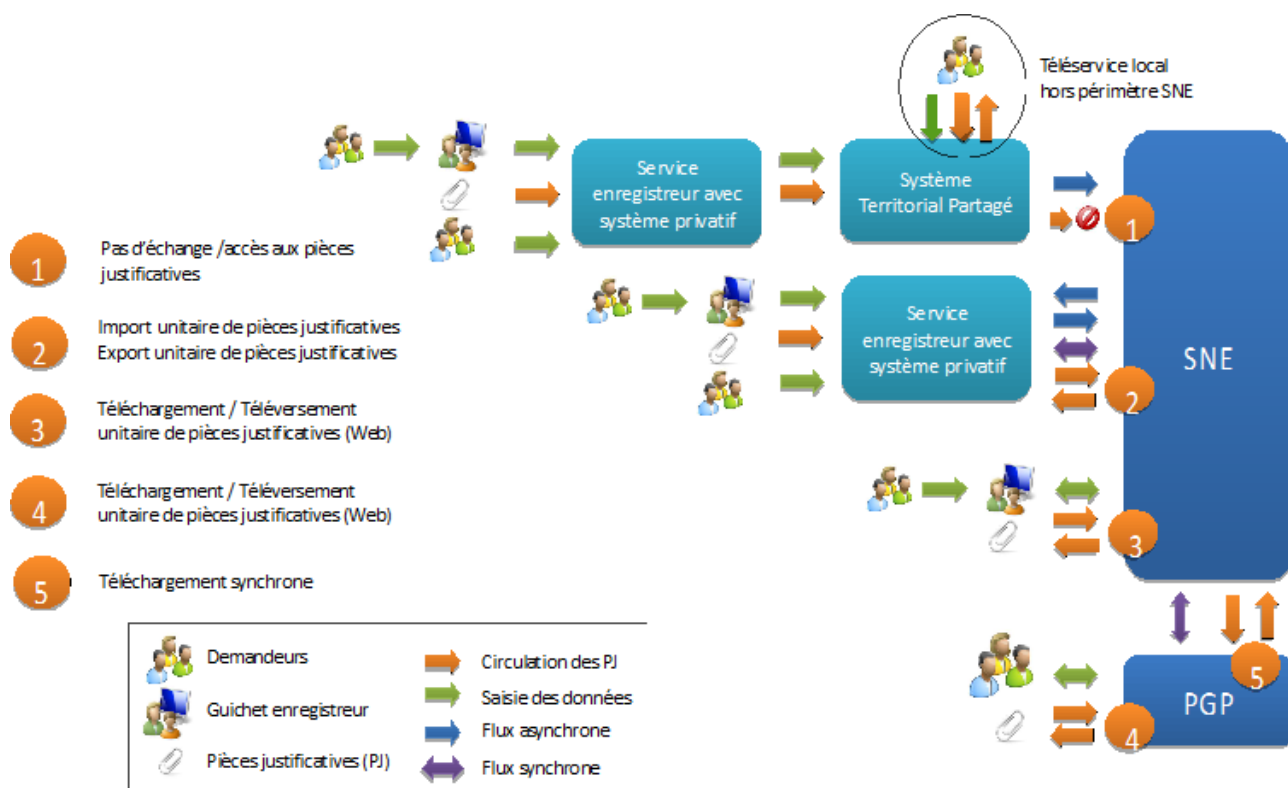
Téléservice local
hors périmètre SNE

Service enregistreur avec système privatif

Système Territorial Partagé

Service enregistreur avec système privatif

SNE

PGP

1 Pas d'échange /accès aux pièces justificatives

2 Import unitaire de pièces justificatives
Export unitaire de pièces justificatives

3 Téléchargement / Téléversement unitaire de pièces justificatives (Web)

4 Téléchargement / Téléversement unitaire de pièces justificatives (Web)

5 Téléchargement synchrone

1

2

3

4

5

Demandeurs
Guichet enregistreur
Pièces justificatives (PJ)
Circulation des PJ
Saisie des données
Flux asynchrone
Flux synchrone